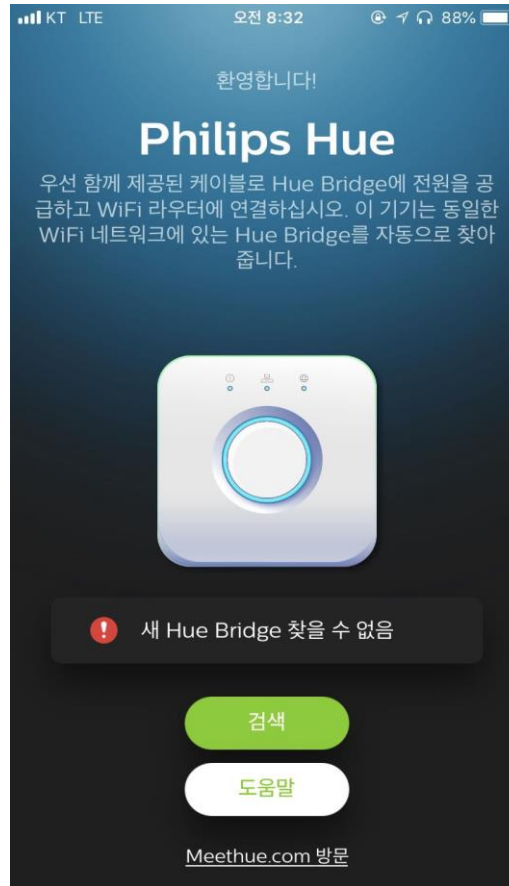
KT LTE 오전 8:32 88%

환영합니다!

Philips Hue

우선 함께 제공된 케이블로 Hue Bridge에 전원을 공급하고 WiFi 라우터에 연결하십시오. 이 기기는 동일한 WiFi 네트워크에 있는 Hue Bridge를 자동으로 찾아 줍니다.

새 Hue Bridge 찾을 수 없음

검색

도움말

Meethue.com 방문